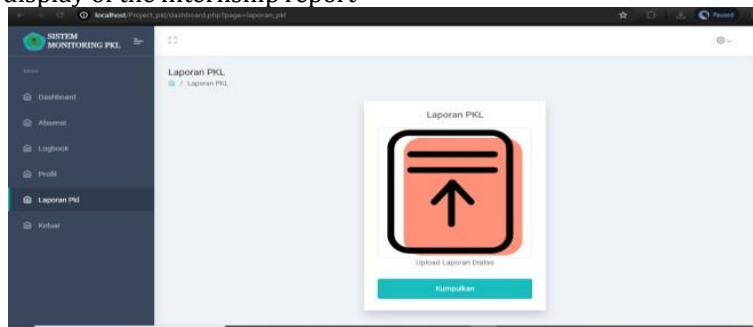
display of the internship report

localhost/Project_pkl/dashboard.php?page=laporan_pkl

Paused

SISTEM MONITORING PKL

Menu

Dashboard

Absensi

Logbook

Profil

Laporan Pkl

Keluar

Laporan PKL

/ Laporan PKL

Laporan PKL

Upload Laporan Diatas

Kumpulkan